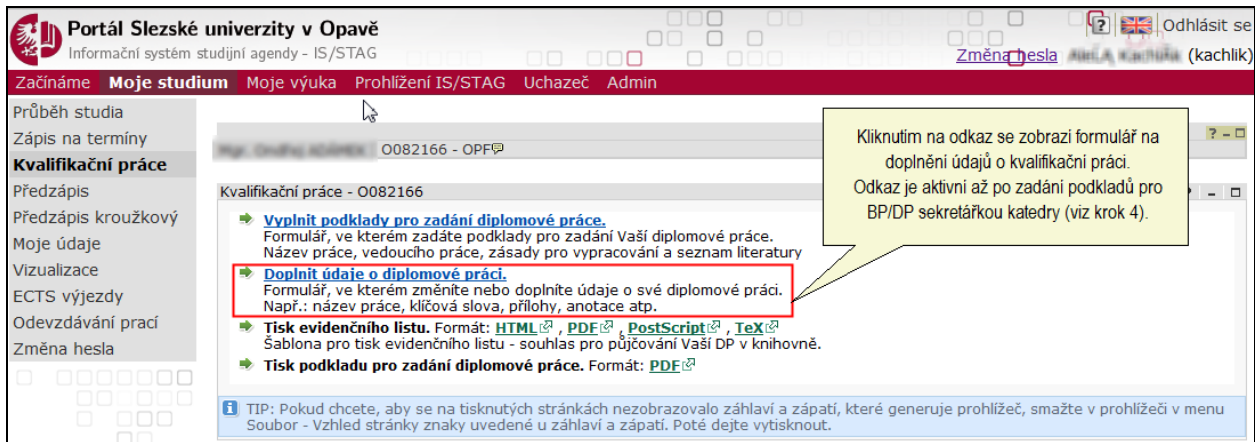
Portál Slezské univerzity v Opavě
Informační systém studijní agendy - IS/STAG

? Odhlásit se
Změna hesla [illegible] (kachlik)

Začínáme Moje studium Moje výuka Prohlížení IS/STAG Uchazeč Admin

Průběh studia
Zápis na termíny
Kvalifikační práce
Předzápis
Předzápis kroužkový
Moje údaje
Vizualizace
ECTS výjezdy
Odevzdávání prací
Změna hesla

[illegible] O082166 - OPF

Kvalifikační práce - O082166

Vyplnit podklady pro zadání diplomové práce.
Formulář, ve kterém zadáte podklady pro zadání Vaší diplomové práce. Název práce, vedoucího práce, zásady pro vypracování a seznam literatury

Doplnit údaje o diplomové práci.
Formulář, ve kterém změníte nebo doplníte údaje o své diplomové práci. Např.: název práce, klíčová slova, přílohy, anotace atp.

Tisk evidenčního listu. Formát: HTML, PDF, PostScript, TeX
Šablona pro tisk evidenčního listu - souhlas pro půjčování Vaší DP v knihovně.

Tisk podkladu pro zadání diplomové práce. Formát: PDF

Kliknutím na odkaz se zobrazí formulář na doplnění údajů o kvalifikační práci.
Odkaz je aktivní až po zadání podkladů pro BP/DP sekretářkou katedry (viz krok 4).

TIP: Pokud chcete, aby se na tisknutých stránkách nezobrazovalo záhlaví a zápatí, které generuje prohlížeč, smažte v prohlížeči v menu Soubor - Vzhled stránky znaky uvedené u záhlaví a zápatí. Poté dejte vytisknout.